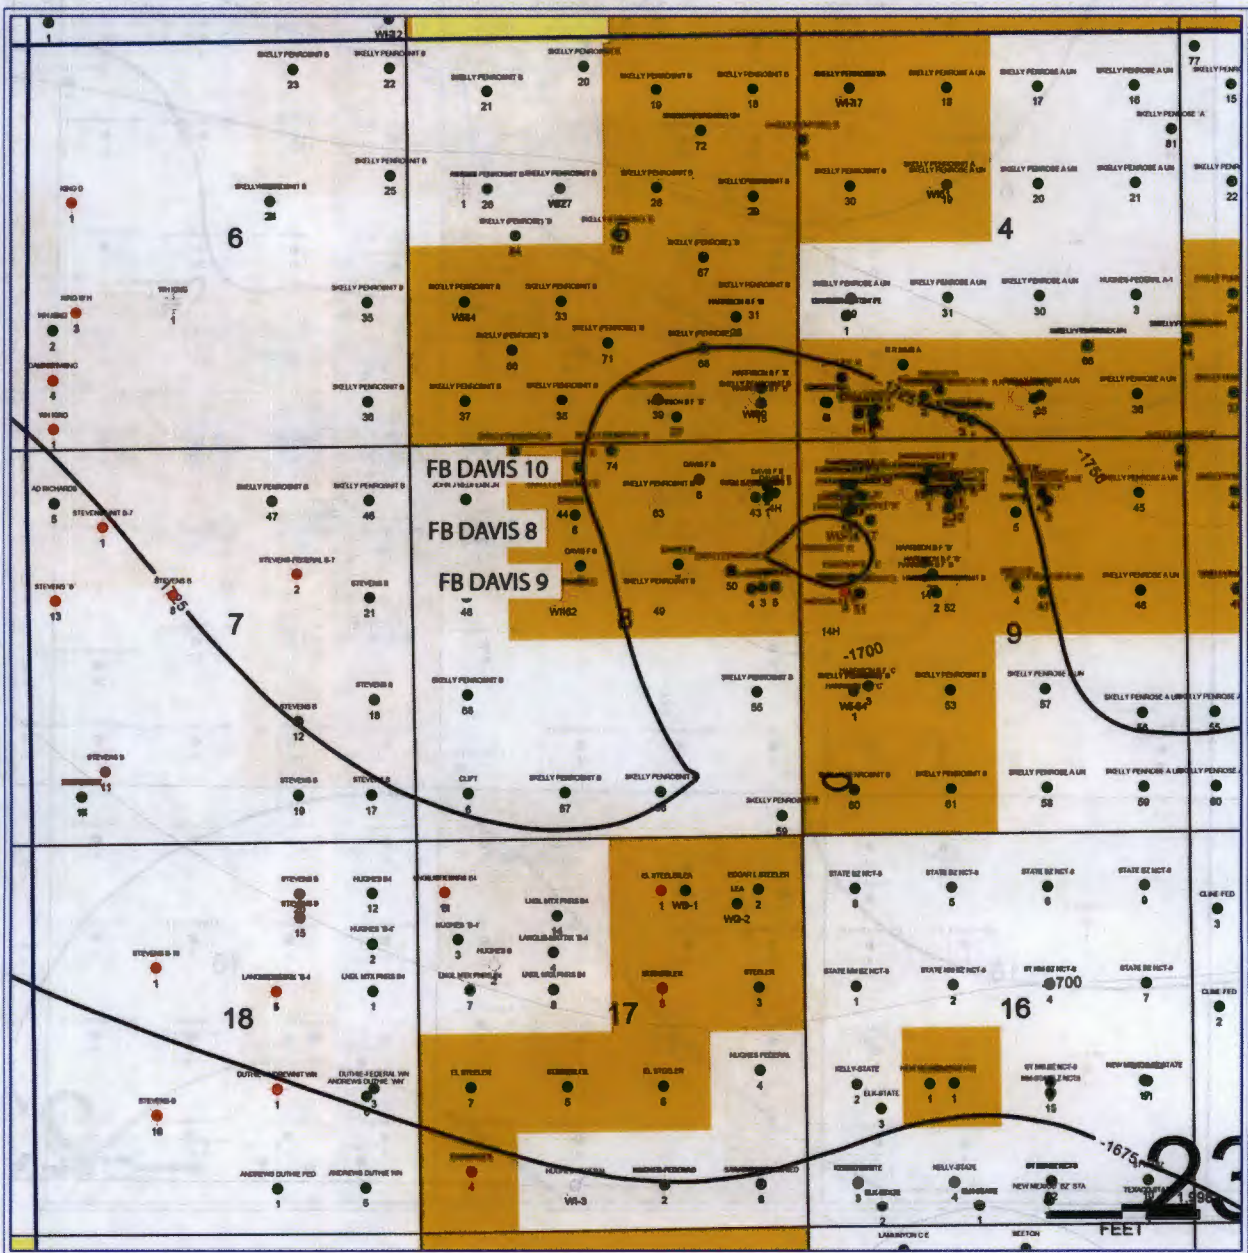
1
WS32
SKELLY PENROSE B
SKELLY PENROSE B
23
22
SKELLY PENROSE B
21
SKELLY PENROSE B
20
SKELLY PENROSE B
19
SKELLY PENROSE B
18
SKELLY PENROSE A
WI-37
SKELLY PENROSE A UN
18
SKELLY PENROSE A UN
17
SKELLY PENROSE A UN
16
77
SKELLY PENROSE
15
81
72
SKELLY PENROSE B
25
SKELLY PENROSE B
24
6
1
26
WS27
28
29
30
20
21
22
4
34
67
35
WS4
33
31
71
31
30
3
1
66
68
36
37
38
39
74
FB DAVIS 10
FB DAVIS 8
FB DAVIS 9
47
46
44
63
43
4H
-1750
45
5
1
2
13
21
48
WI62
49
50
4 3 5
14
2 52
41
46
7
8
9
14H
-1700
12
18
68
55
WS-64
1
53
57
56
55
11
16
19
17
6
57
58
60
61
58
59
60
59
12
15
11
1 WB-1
WQ-2
2
3
14
2
8
1
5
8
1
17
8
3
1
2
4700
4
7
2
18
16
9
7
5
6
4
2
3
1
1
15
18
16
1
3
4
1
5
4
2
6
3
2
1
-1675
23
1,996
FEET